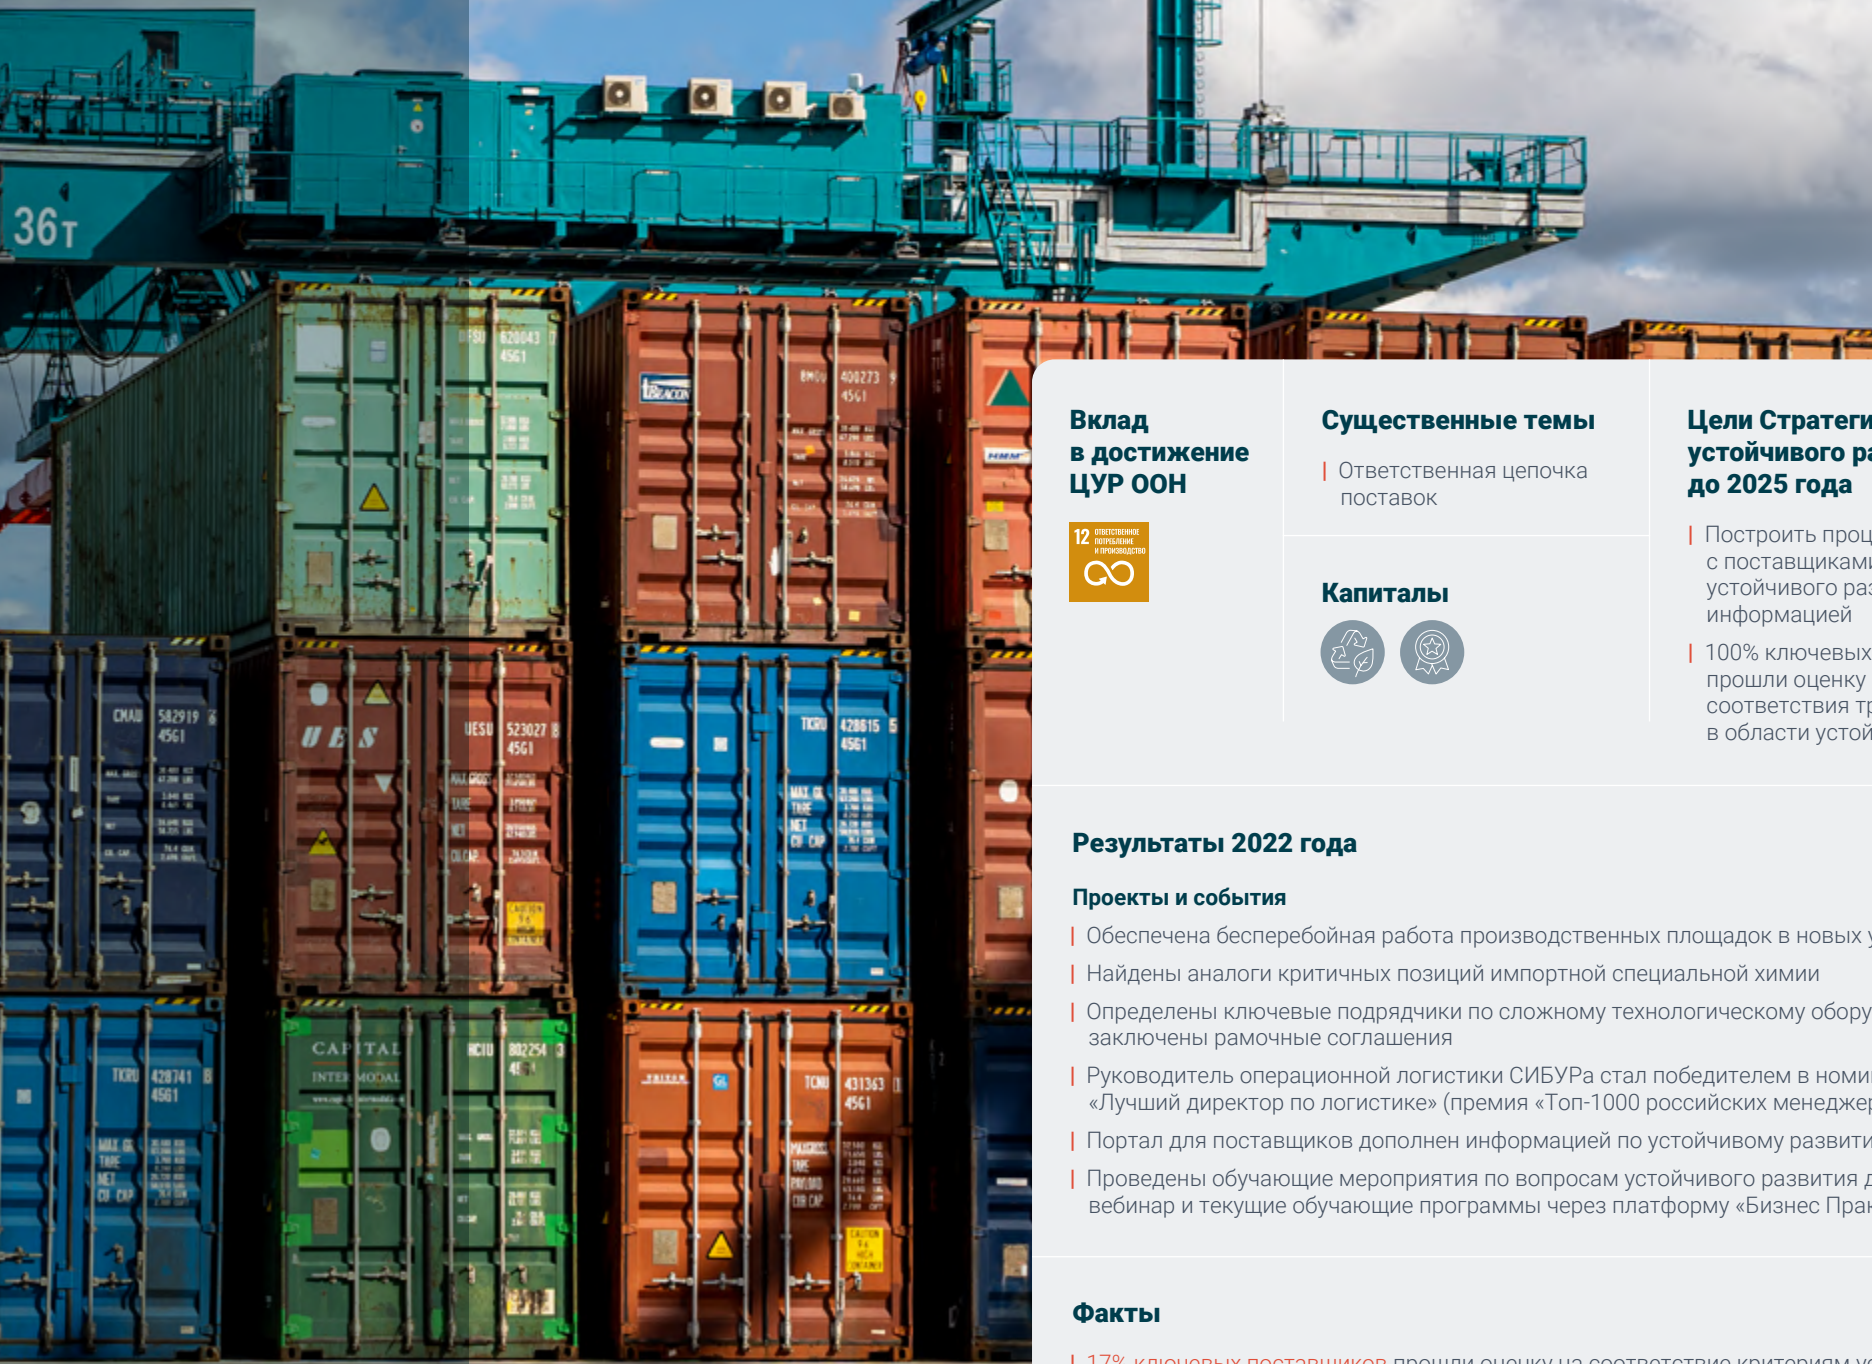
36т

CMAU 582919 6
4561

UES
UESU 523027 8
4561

TKRU 428615 5
4561

TKRU 428741 8
4561

CAPITAL
INTERMODAL

TCNU 431363
4561

Вклад в достижение ЦУР ООН

12 ОТВЕТСТВЕННОЕ ПОТРЕБЛЕНИЕ И ПРОИЗВОДСТВО

Существенные темы

Ответственная цепочка поставок

Капиталы

Цели Стратеги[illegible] устойчивого ра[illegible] до 2025 года

Построить проц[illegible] с поставщиками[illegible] устойчивого ра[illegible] информацией

100% ключевых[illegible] прошли оценку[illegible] соответствия т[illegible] в области устой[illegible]

Результаты 2022 года

Проекты и события

Обеспечена бесперебойная работа производственных площадок в новых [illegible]

Найдены аналоги критичных позиций импортной специальной химии

Определены ключевые подрядчики по сложному технологическому обору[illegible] заключены рамочные соглашения

Руководитель операционной логистики СИБУРа стал победителем в номи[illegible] «Лучший директор по логистике» (премия «Топ-1000 российских менедже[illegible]

Портал для поставщиков дополнен информацией по устойчивому развити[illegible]

Проведены обучающие мероприятия по вопросам устойчивого развития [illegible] вебинар и текущие обучающие программы через платформу «Бизнес Пра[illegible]

Факты

17% ключевых поставщиков прошли оценку на соответствие критериям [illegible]